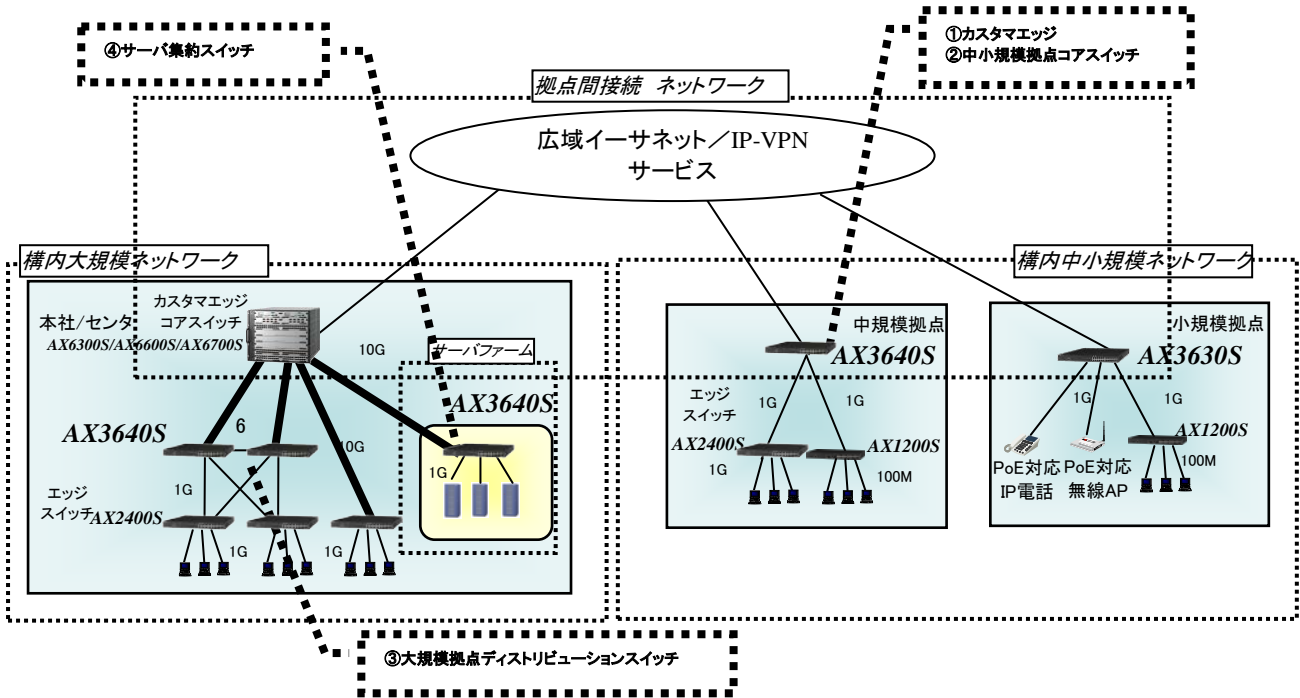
④サーバ集約スイッチ

①カスタマエッジ
②中小規模拠点コアスイッチ

拠点間接続 ネットワーク

広域イーサネット／IP-VPN
サービス

構内大規模ネットワーク

構内中小規模ネットワーク

本社/センタ

カスタマエッジ
コアスイッチ
AX6300S/AX6600S/AX6700S

10G

サーバファーム

AX3640S

AX3640S

6

10G

10G

1G

エッジ
スイッチ AX2400S

1G

1G

1G

中規模拠点

AX3640S

エッジ
スイッチ

1G

1G

AX2400S

AX1200S

1G

100M

小規模拠点

AX3630S

1G

1G

AX1200S

100M

PoE対応
IP電話

PoE対応
無線AP

③大規模拠点ディストリビューションスイッチ